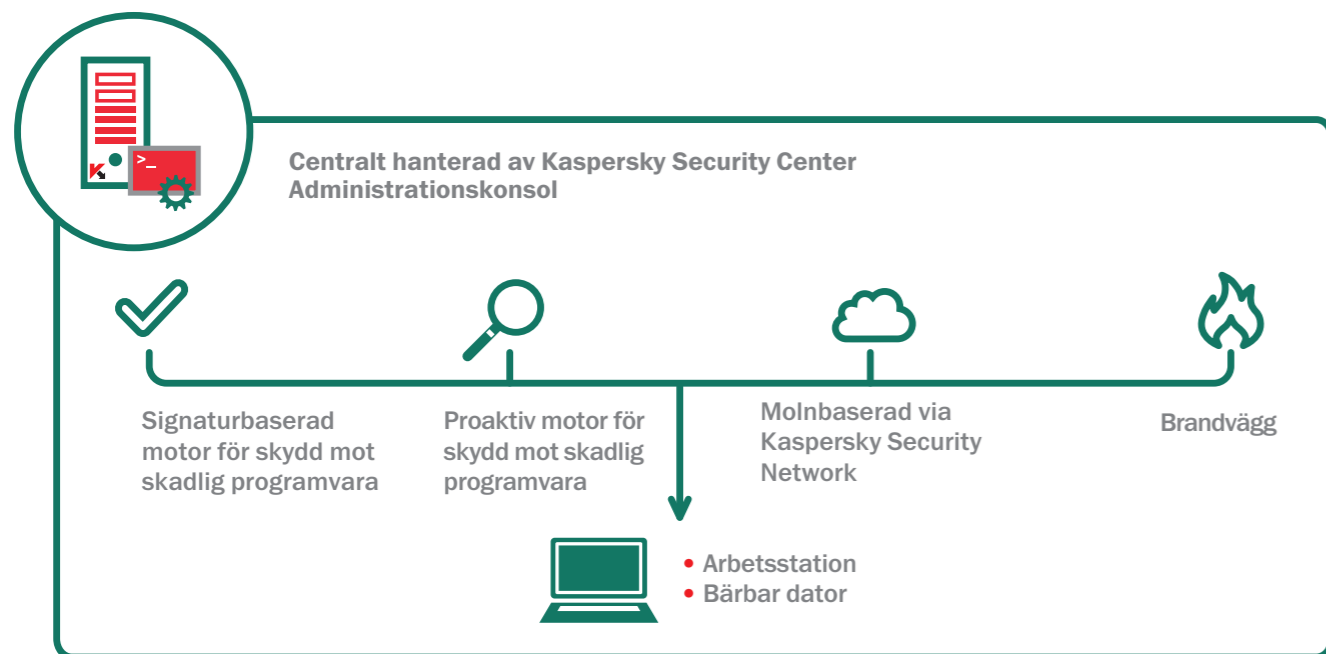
Centralt hanterad av Kaspersky Security Center Administrationskonsol

Signaturbaserad motor för skydd mot skadlig programvara

Proaktiv motor för skydd mot skadlig programvara

Molnbaserad via Kaspersky Security Network

Brandvägg

• Arbetsstation
• Bärbar dator